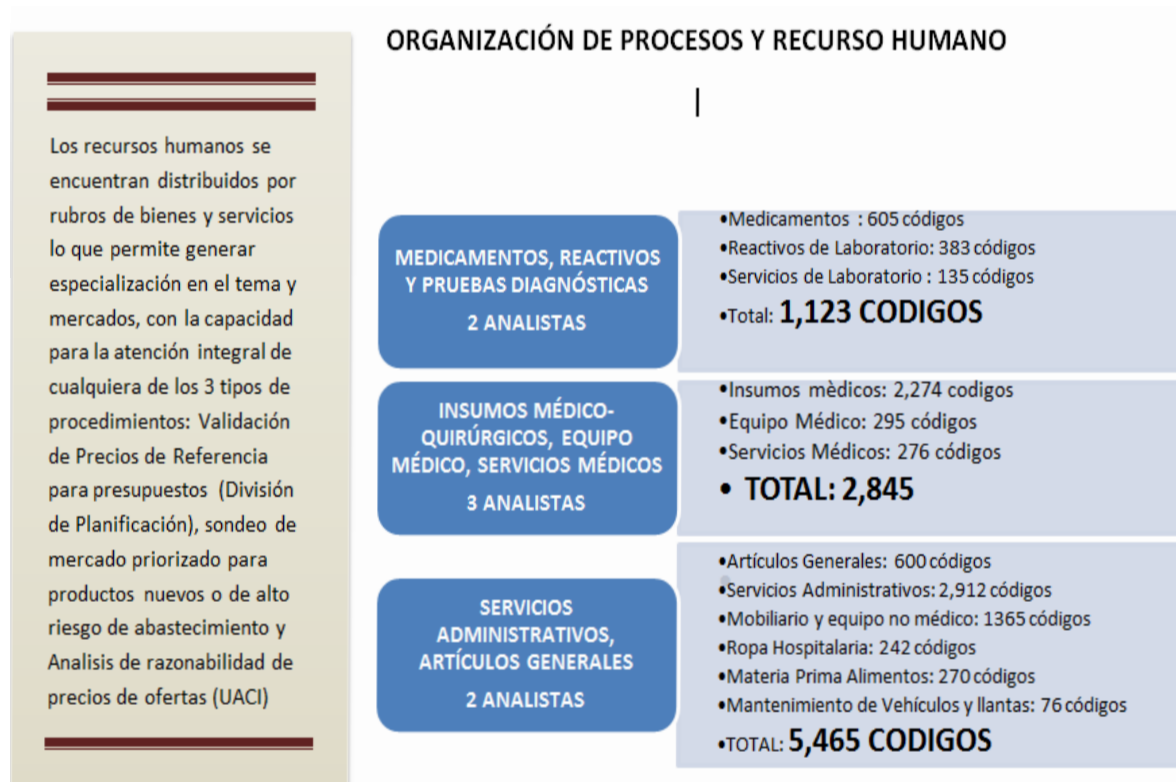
ORGANIZACIÓN DE PROCESOS Y RECURSO HUMANO

Los recursos humanos se encuentran distribuidos por rubros de bienes y servicios lo que permite generar especialización en el tema y mercados, con la capacidad para la atención integral de cualquiera de los 3 tipos de procedimientos: Validación de Precios de Referencia para presupuestos (División de Planificación), sondeo de mercado priorizado para productos nuevos o de alto riesgo de abastecimiento y Analisis de razonabilidad de precios de ofertas (UACI)

MEDICAMENTOS, REACTIVOS Y PRUEBAS DIAGNÓSTICAS
2 ANALISTAS

•Medicamentos : 605 códigos
•Reactivos de Laboratorio: 383 códigos
•Servicios de Laboratorio : 135 códigos
•Total: 1,123 CODIGOS

INSUMOS MÉDICO-QUIRÚRGICOS, EQUIPO MÉDICO, SERVICIOS MÉDICOS
3 ANALISTAS

•Insumos mèdicos: 2,274 codigos
•Equipo Médico: 295 códigos
•Servicios Médicos: 276 códigos
• TOTAL: 2,845

SERVICIOS ADMINISTRATIVOS, ARTÍCULOS GENERALES
2 ANALISTAS

•Artículos Generales: 600 códigos
•Servicios Administrativos: 2,912 códigos
•Mobiliario y equipo no médico: 1365 códigos
•Ropa Hospitalaria: 242 códigos
•Materia Prima Alimentos: 270 códigos
•Mantenimiento de Vehículos y llantas: 76 códigos
•TOTAL: 5,465 CODIGOS